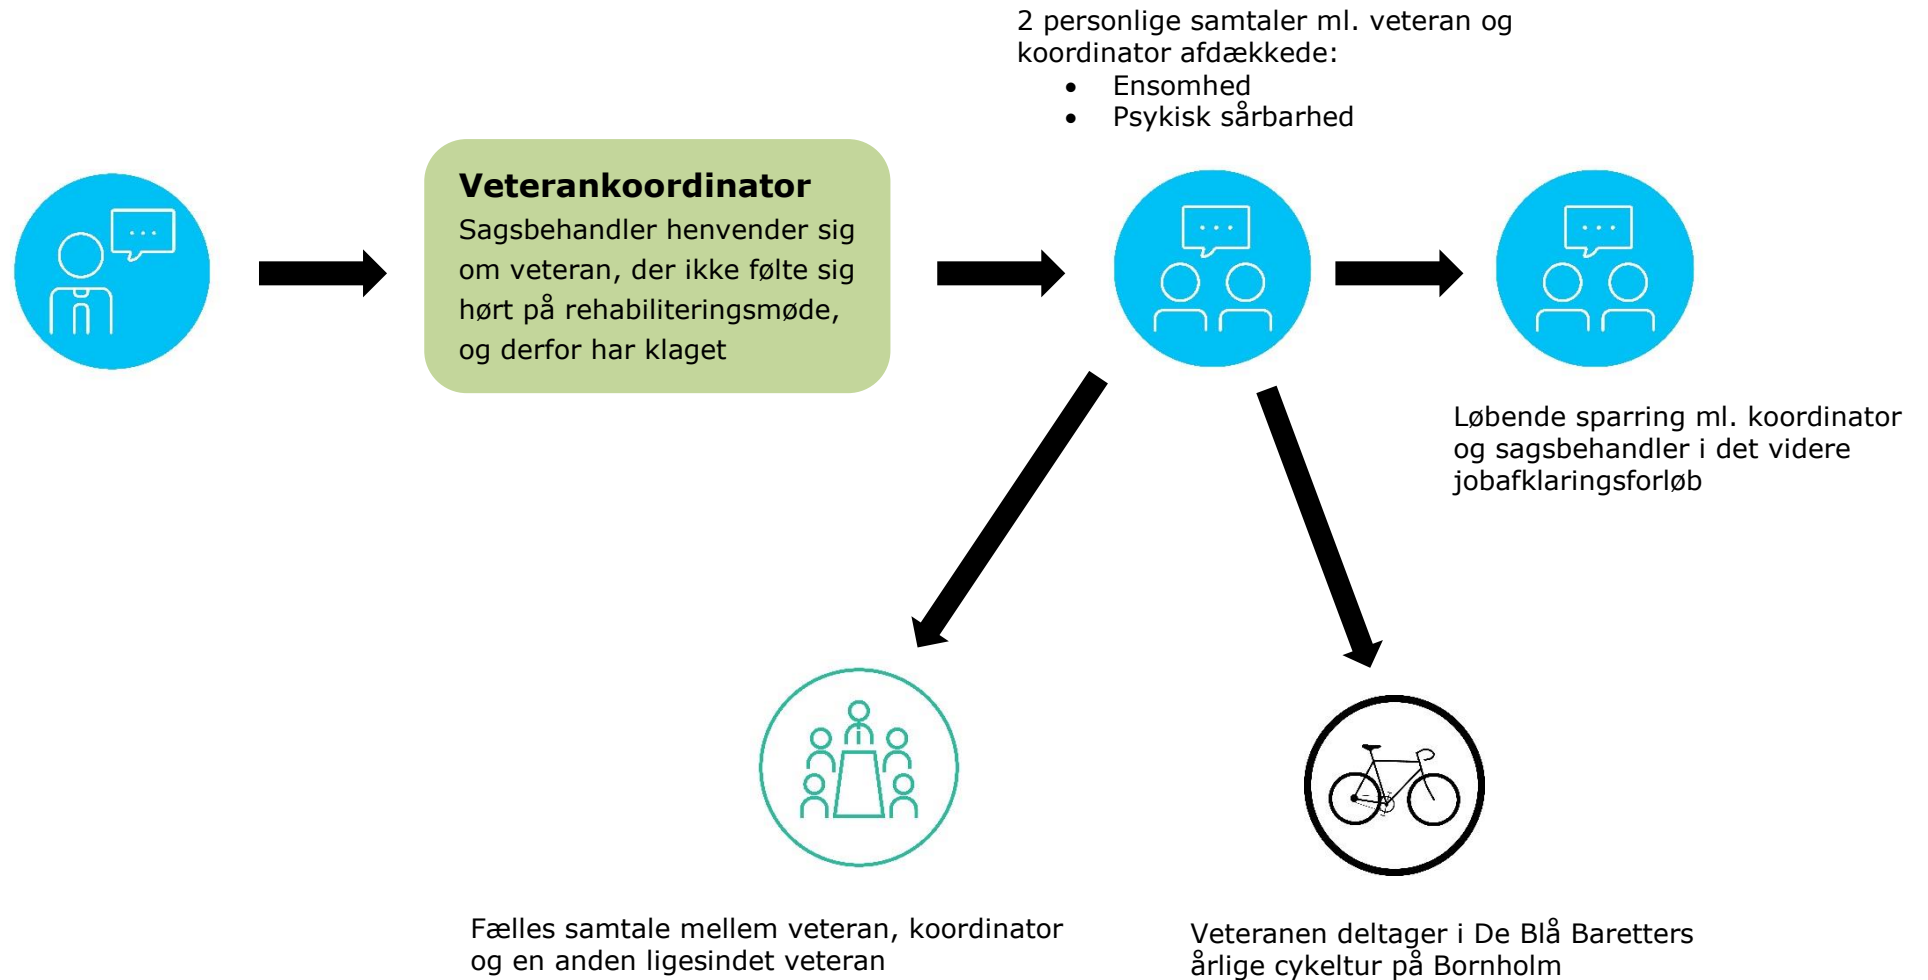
**Veterankoordinator**
Sagsbehandler henvender sig om veteran, der ikke følte sig hørt på rehabiliteringsmøde, og derfor har klaget

2 personlige samtaler ml. veteran og koordinator afdækkede:
- Ensomhed
- Psykisk sårbarhed

Løbende sparring ml. koordinator og sagsbehandler i det videre jobafklaringsforløb

Fælles samtale mellem veteran, koordinator og en anden ligesindet veteran

Veteranen deltager i De Blå Baretters årlige cykeltur på Bornholm